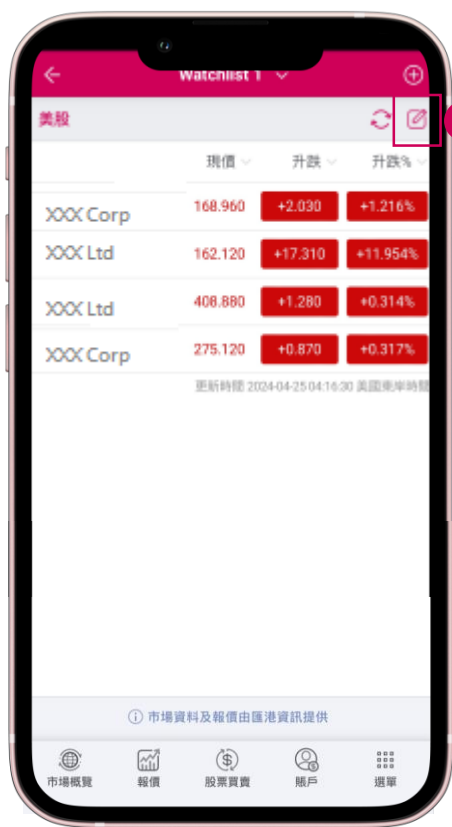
Watchlist 1

美股

| | 現價 | 升跌 | 升跌% |
|---|---|---|---|
| XXX Corp | 168.960 | +2.030 | +1.216% |
| XXX Ltd | 162.120 | +17.310 | +11.954% |
| XXX Ltd | 408.880 | +1.280 | +0.314% |
| XXX Corp | 275.120 | +0.870 | +0.317% |

更新時間 2024-04-25 04:16:30 美國東岸時間

市場資料及報價由匯港資訊提供

市場概覽 報價 股票買賣 賬戶 選單